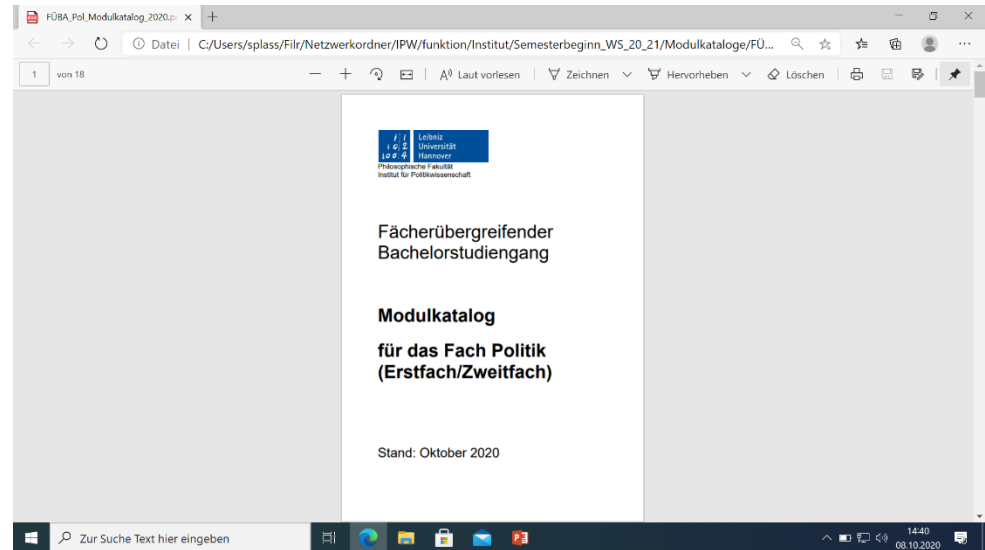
FÜBA_Pol_Modulkatalog_2020.p

Datei | C:/Users/splass/Filr/Netzwerkordner/IPW/funktion/Institut/Semesterbeginn_WS_20_21/Modulkataloge/FÜ...

1 von 18

Laut vorlesen | Zeichnen | Hervorheben | Löschen

Leibniz Universität Hannover
Philosophische Fakultät
Institut für Politikwissenschaft

Fächerübergreifender Bachelorstudiengang

**Modulkatalog**

**für das Fach Politik (Erstfach/Zweitfach)**

Stand: Oktober 2020

Zur Suche Text hier eingeben

14:40
08.10.2020